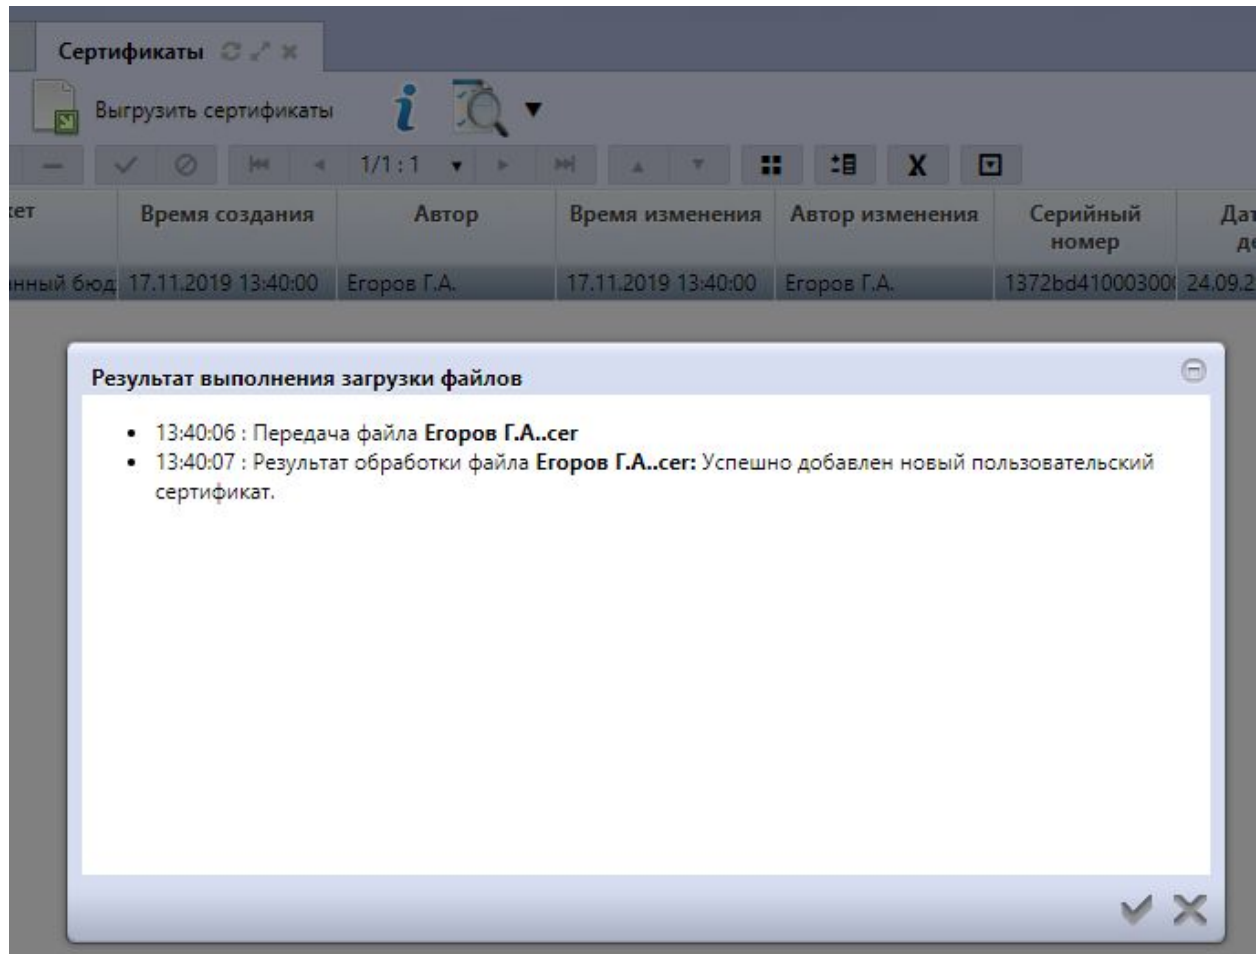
Сертификаты

Выгрузить сертификаты

1/1 : 1

X

| ет | Время создания | Автор | Время изменения | Автор изменения | Серийный номер | Да д |
|---|---|---|---|---|---|---|
| нный бюд | 17.11.2019 13:40:00 | Егоров Г.А. | 17.11.2019 13:40:00 | Егоров Г.А. | 1372bd41000300 | 24.09.2 |

Результат выполнения загрузки файлов

- 13:40:06 : Передача файла **Егоров Г.А..cer**
- 13:40:07 : Результат обработки файла **Егоров Г.А..cer:** Успешно добавлен новый пользовательский сертификат.